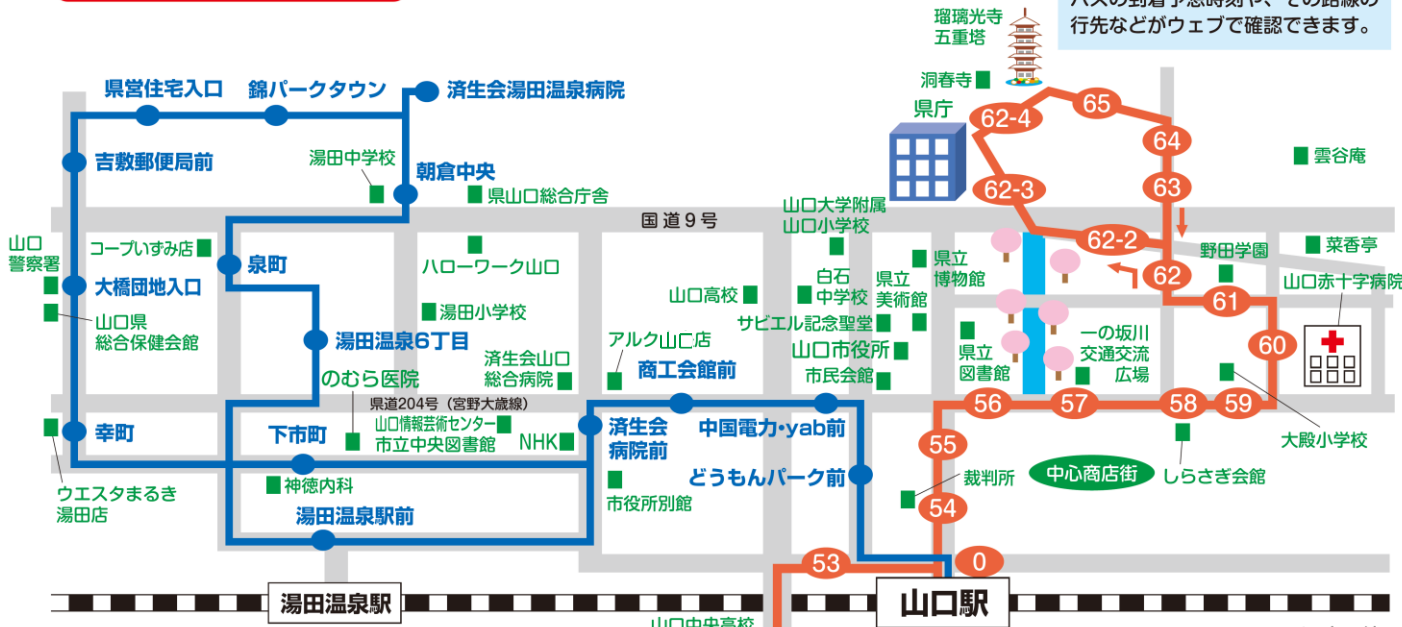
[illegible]の到着予想時刻や、その路線の行先などがウェブで確認できます。

瑠璃光寺
五重塔
洞春寺
県庁
雲谷庵
県営住宅入口
錦パークタウン
済生会湯田温泉病院
吉敷郵便局前
湯田中学校
朝倉中央
県山口総合庁舎
国道９号
山口大学附属
山口小学校
野田学園
菜香亭
山口
警察署
コープいずみ店
泉町
ハローワーク山口
県立
博物館
山口赤十字病院
大橋団地入口
山口県
総合保健会館
湯田小学校
山口高校
白石
中学校
県立
美術館
サビエル記念聖堂
湯田温泉6丁目
アルク山口店
済生会山口
総合病院
山口市役所
県立
図書館
一の坂川
交通交流
広場
のむら医院
商工会館前
市民会館
県道204号（宮野大歳線）
幸町
下市町
山口情報芸術センター
市立中央図書館
NHK
済生会
病院前
中国電力・yab前
大殿小学校
ウエスタまるき
湯田店
神徳内科
どうもんパーク前
裁判所
中心商店街
しらさぎ会館
市役所別館
湯田温泉駅前
湯田温泉駅
山口駅
山口中央高校
62-4
65
64
63
62-3
62-2
62
61
60
59
58
57
56
55
54
53
0